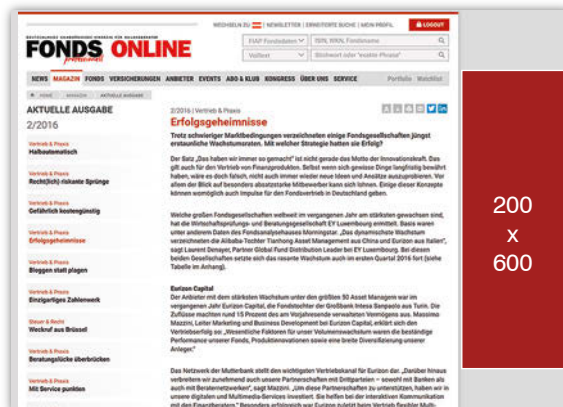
WECHSELN ZU | NEWSLETTER | ERWEITERTE SUCHE | MEIN PROFIL LOGOUT

FONDS ONLINE professionell

FNAP Fondsdaten | ISIN, WKN, Fondsname

Volltext | Stichwort oder "exakte Phrase"

NEWS MAGAZIN FONDS VERSICHERUNGEN ANBIETER EVENTS ABO & KLUB KONGRESS ÜBER UNS SERVICE Portfolio Watchlist

HOME MAGAZIN AKTUELLE AUSGABE

AKTUELLE AUSGABE

2/2016

Vertrieb & Praxis
Halbautomatisch

Vertrieb & Praxis
Recht(lich) riskante Sprünge

Vertrieb & Praxis
Gefährlich kostengünstig

Vertrieb & Praxis
Erfolgsgeheimnisse

Vertrieb & Praxis
Bloggen statt plagen

Vertrieb & Praxis
Einzigartiges Zahlenwerk

Steuer & Recht
Weckruf aus Brüssel

Vertrieb & Praxis
Beratungslücke überbrücken

Vertrieb & Praxis
Mit Service punkten

2/2016 | Vertrieb & Praxis

Erfolgsgeheimnisse

Tretz schwieriger Marktbedingungen verzeichneten einige Fondsgesellschaften jüngst erstaunliche Wachstumsraten. Mit welcher Strategie hatten sie Erfolg?

Der Satz „Das haben wir immer so gemacht" ist nicht gerade das Motto der Innovationskraft. Das gilt auch für den Vertrieb von Finanzprodukten. Selbst wenn sich gewisse Dinge langfristig bewährt haben, wäre es doch falsch, nicht auch immer wieder neue Ideen und Ansätze auszuprobieren. Vor allem der Blick auf besonders absatzstarke Mitbewerber kann sich lohnen. Einige dieser Konzepte können womöglich auch Impulse für den Fondsvertrieb in Deutschland geben.

Welche großen Fondsgesellschaften weltweit im vergangenen Jahr am stärksten gewachsen sind, hat die Wirtschaftsprüfungs- und Beratungsgesellschaft EY Luxembourg ermittelt. Basis waren unter anderem Daten des Fondsanalysehauses Morningstar. „Das dynamischste Wachstum verzeichneten die Alibaba-Tochter Tianhong Asset Management aus China und Eurizon aus Italien", sagt Laurent Denayer, Partner Global Fund Distribution Leader bei EY Luxembourg. Bei diesen beiden Gesellschaften setzte sich das rasante Wachstum auch im ersten Quartal 2016 fort (siehe Tabelle im Anhang).

Eurizon Capital
Der Anbieter mit dem stärksten Wachstum unter den größten 50 Asset Managern war im vergangenen Jahr Eurizon Capital, die Fondstochter der Großbank Intesa Sanpaolo aus Turin. Die Zuflüsse machten rund 15 Prozent des am Vorjahresende verwalteten Vermögens aus. Massimo Mazzini, Leiter Marketing und Business Development bei Eurizon Capital, erklärt sich den Vertriebserfolg so: „Wesentliche Faktoren für unser Volumenwachstum waren die beständige Performance unserer Fonds, Produktinnovationen sowie eine breite Diversifizierung unserer Anleger."

Das Netzwerk der Muttterbank stellt den wichtigsten Vertriebskanal für Eurizon dar. „Darüber hinaus verbreitern wir zunehmend auch unsere Partnerschaften mit Drittparteien – sowohl mit Banken als auch mit Beraternetzwerken", sagt Mazzini. „Um diese Partnerschaften zu unterstützen, haben wir in unsere digitalen und Multimedia-Services investiert. Sie helfen bei der interaktiven Kommunikation mit den Finanzberatern." Besonders erfolgreich war Eurizon zuletzt beim Vertrieb flexibler Multi-

200
x
600